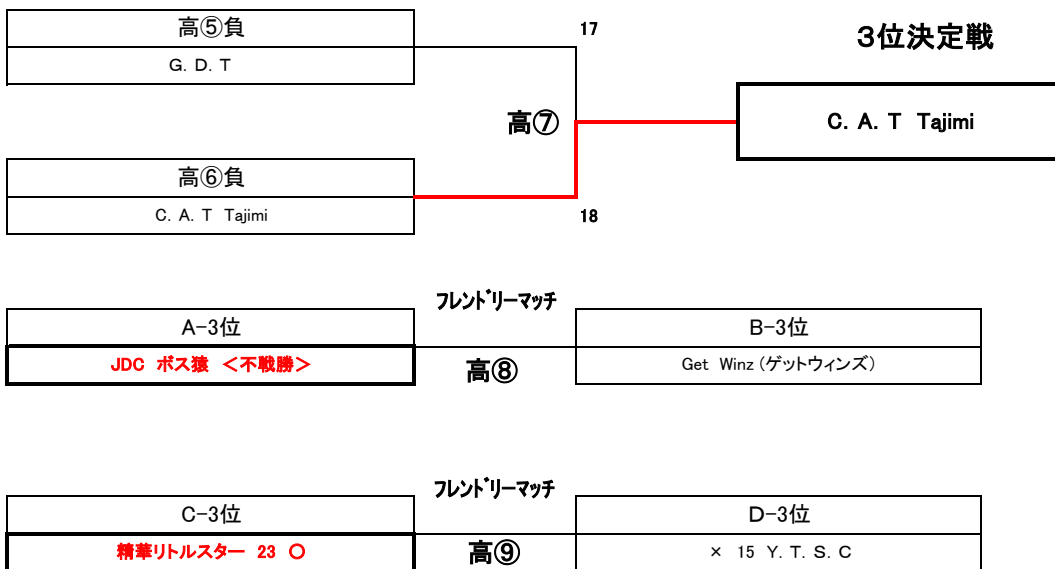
高⑤負

G. D. T

17

3位決定戦

高⑦

C. A. T Tajimi

高⑥負

C. A. T Tajimi

18

フレンドリーマッチ

A−3位

JDC ボス猿 <不戦勝>

高⑧

B−3位

Get Winz (ゲットウィンズ)

フレンドリーマッチ

C−3位

精華リトルスター 23 〇

高⑨

D−3位

× 15 Y. T. S. C